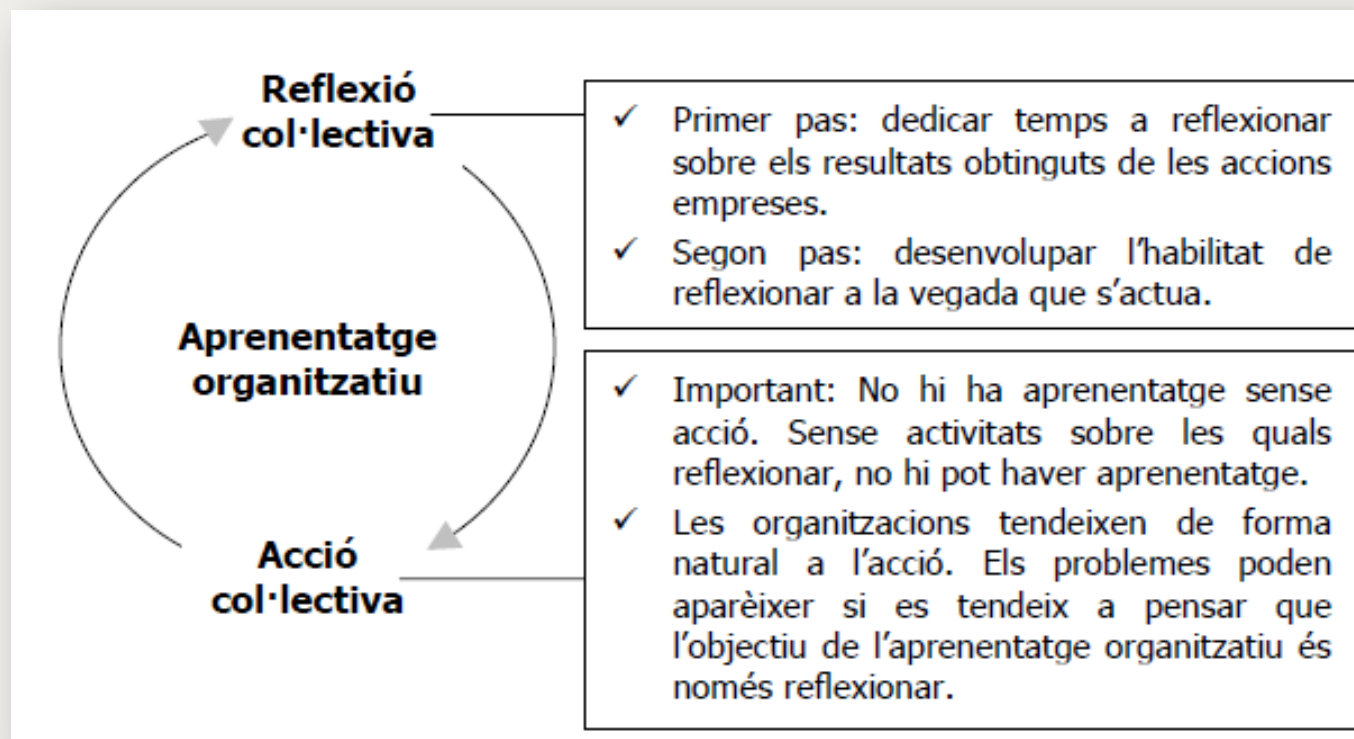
Reflexió col·lectiva

Aprenentatge organitzatiu

Acció col·lectiva

✓ Primer pas: dedicar temps a reflexionar sobre els resultats obtinguts de les accions empreses.
✓ Segon pas: desenvolupar l'habilitat de reflexionar a la vegada que s'actua.

✓ Important: No hi ha aprenentatge sense acció. Sense activitats sobre les quals reflexionar, no hi pot haver aprenentatge.
✓ Les organitzacions tendeixen de forma natural a l'acció. Els problemes poden aparèixer si es tendeix a pensar que l'objectiu de l'aprenentatge organitzatiu és només reflexionar.